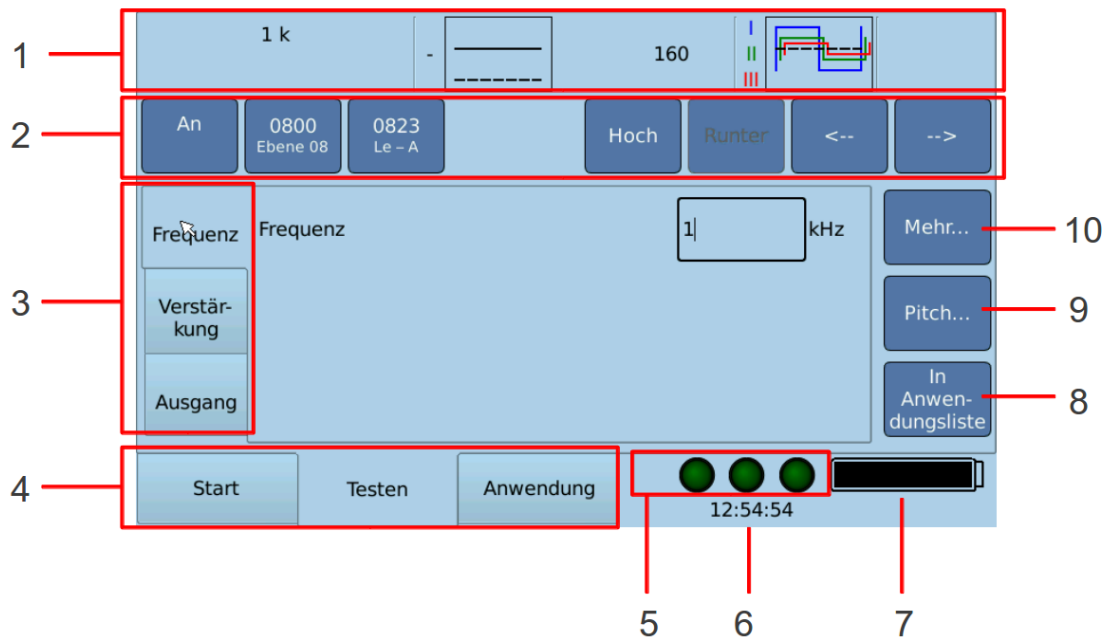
1

1 k

-

160

I
II
III

2

An

0800
Ebene 08

0823
Le – A

Hoch

Runter

<--

-->

3

Frequenz

Verstärkung

Ausgang

Frequenz

1

kHz

Mehr...

10

Pitch...

9

In Anwendungsliste

8

4

Start

Testen

Anwendung

12:54:54

5

6

7